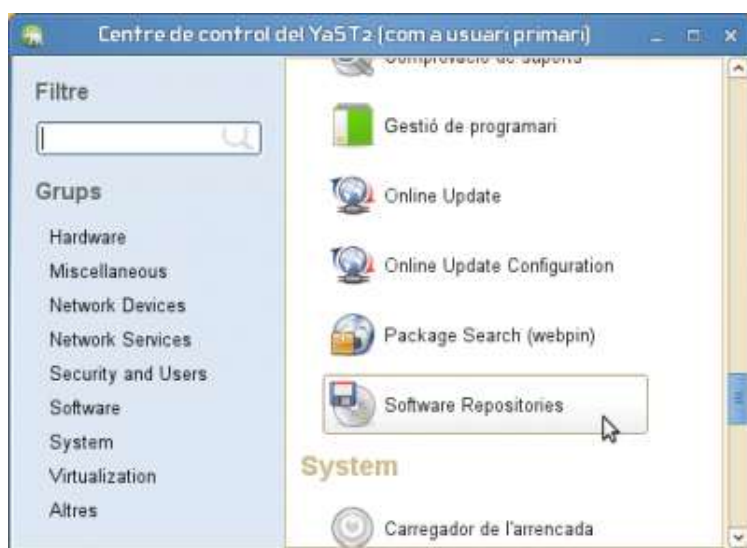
Centre de control del YaST2 (com a usuari primari)

Filtre

Grups

Hardware
Miscellaneous
Network Devices
Network Services
Security and Users
Software
System
Virtualization
Altres

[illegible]

Gestió de programari

Online Update

Online Update Configuration

Package Search (webpin)

Software Repositories

System

Carregador de l'arrencada